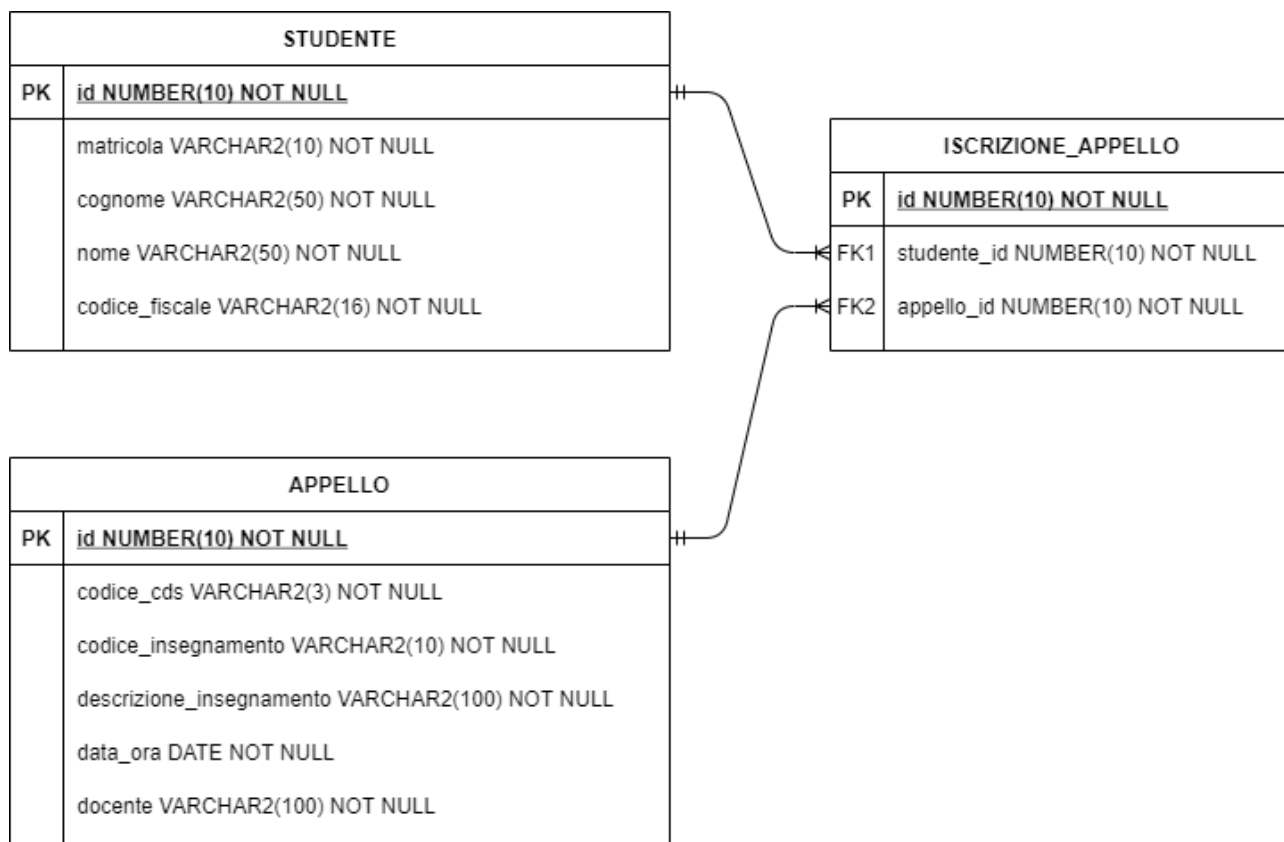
STUDENTE

| PK | id NUMBER(10) NOT NULL |
|---|---|
| | matricola VARCHAR2(10) NOT NULL |
| | cognome VARCHAR2(50) NOT NULL |
| | nome VARCHAR2(50) NOT NULL |
| | codice_fiscale VARCHAR2(16) NOT NULL |

ISCRIZIONE_APPELLO

| PK | id NUMBER(10) NOT NULL |
|---|---|
| FK1 | studente_id NUMBER(10) NOT NULL |
| FK2 | appello_id NUMBER(10) NOT NULL |

APPELLO

| PK | id NUMBER(10) NOT NULL |
|---|---|
| | codice_cds VARCHAR2(3) NOT NULL |
| | codice_insegnamento VARCHAR2(10) NOT NULL |
| | descrizione_insegnamento VARCHAR2(100) NOT NULL |
| | data_ora DATE NOT NULL |
| | docente VARCHAR2(100) NOT NULL |